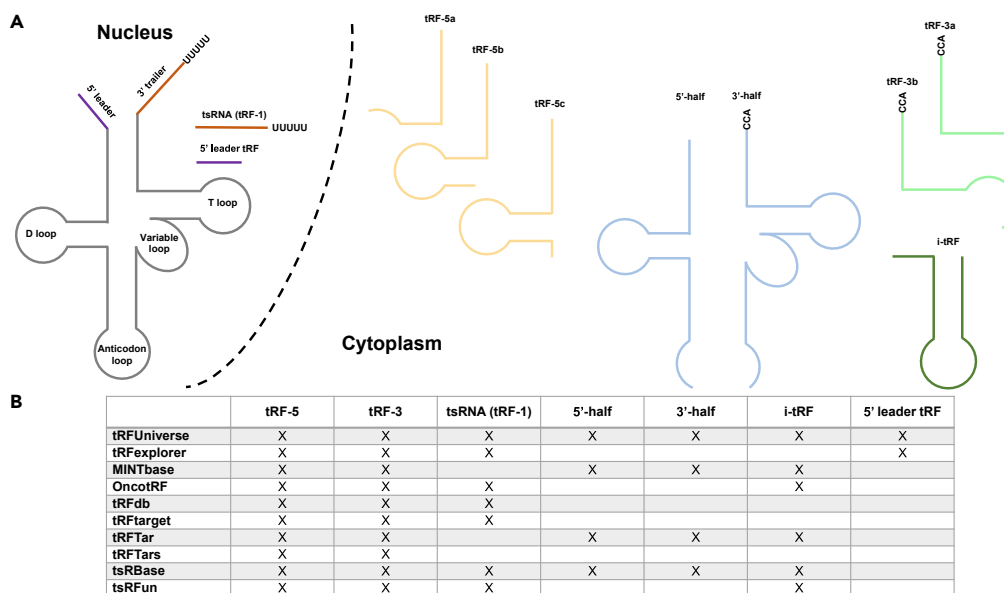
A

Nucleus

5' leader

3' trailer

UUUUU

tsRNA (tRF-1)

UUUUU

5' leader tRF

D loop

Variable loop

T loop

Anticodon loop

tRF-5a

tRF-5b

tRF-5c

5'-half

3'-half

CCA

tRF-3a

CCA

tRF-3b

CCA

i-tRF

Cytoplasm

B

| | tRF-5 | tRF-3 | tsRNA (tRF-1) | 5'-half | 3'-half | i-tRF | 5' leader tRF |
|---|---|---|---|---|---|---|---|
| tRFUniverse | X | X | X | X | X | X | X |
| tRFexplorer | X | X | X | | | | X |
| MINTbase | X | X | | X | X | X | |
| OncotRF | X | X | X | | | X | |
| tRFdb | X | X | X | | | | |
| tRFtarget | X | X | X | | | | |
| tRFTar | X | X | | X | X | X | |
| tRFTars | X | X | | | | | |
| tsRBase | X | X | X | X | X | X | |
| tsRFun | X | X | X | | | X | |